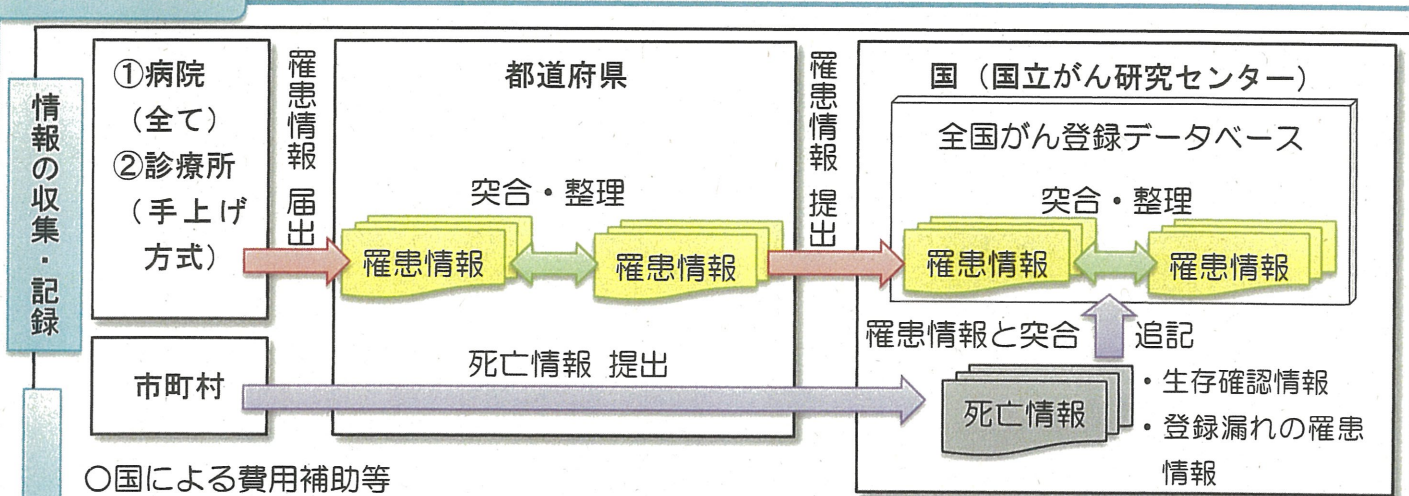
情報の収集・記録

①病院（全て）
②診療所（手上げ方式）

罹患情報 届出

都道府県

突合・整理

罹患情報

罹患情報

罹患情報 提出

国（国立がん研究センター）

全国がん登録データベース

突合・整理

罹患情報

罹患情報

罹患情報と突合

追記

市町村

死亡情報 提出

死亡情報

・生存確認情報
・登録漏れの罹患情報

○国による費用補助等